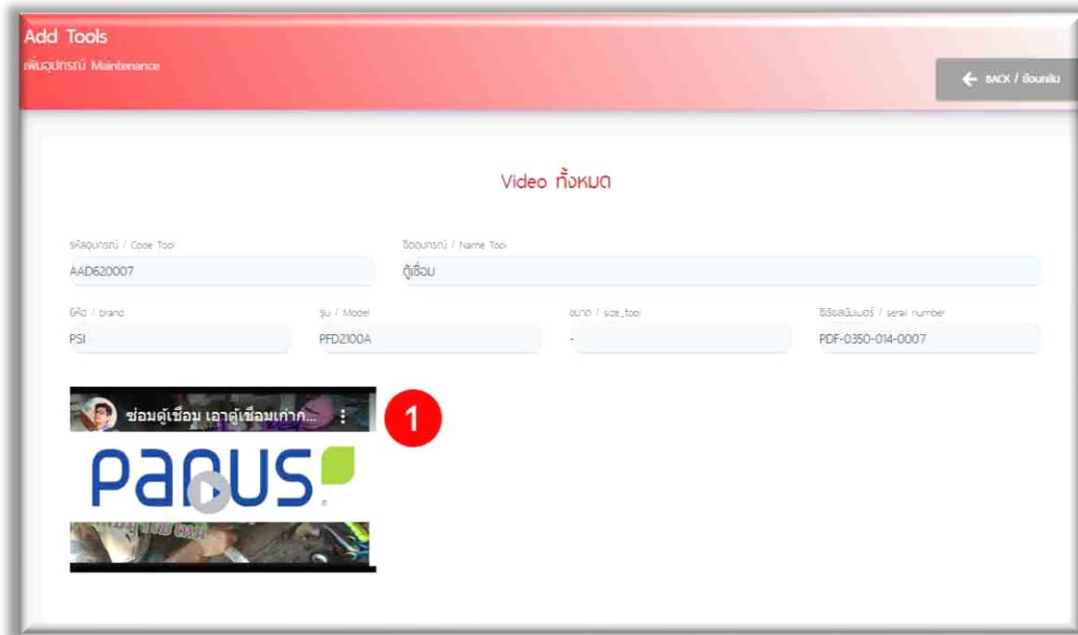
Add Tools
เพิ่มอุปกรณ์ Maintenance

BACK / ย้อนกลับ

Video ทั้งหมด

รหัสอุปกรณ์ / Code Tool
AAD620007

ชื่ออุปกรณ์ / Name Tool
ตู้เชื่อม

ยี่ห้อ / brand
PSI

รุ่น / Model
PFD2100A

ขนาด / size_tool
-

ซีเรียลนัมเบอร์ / serai number
PDF-0350-014-0007

ซ่อมตู้เชื่อม เอาตู้เชื่อมเก่าก...

PARUS

1